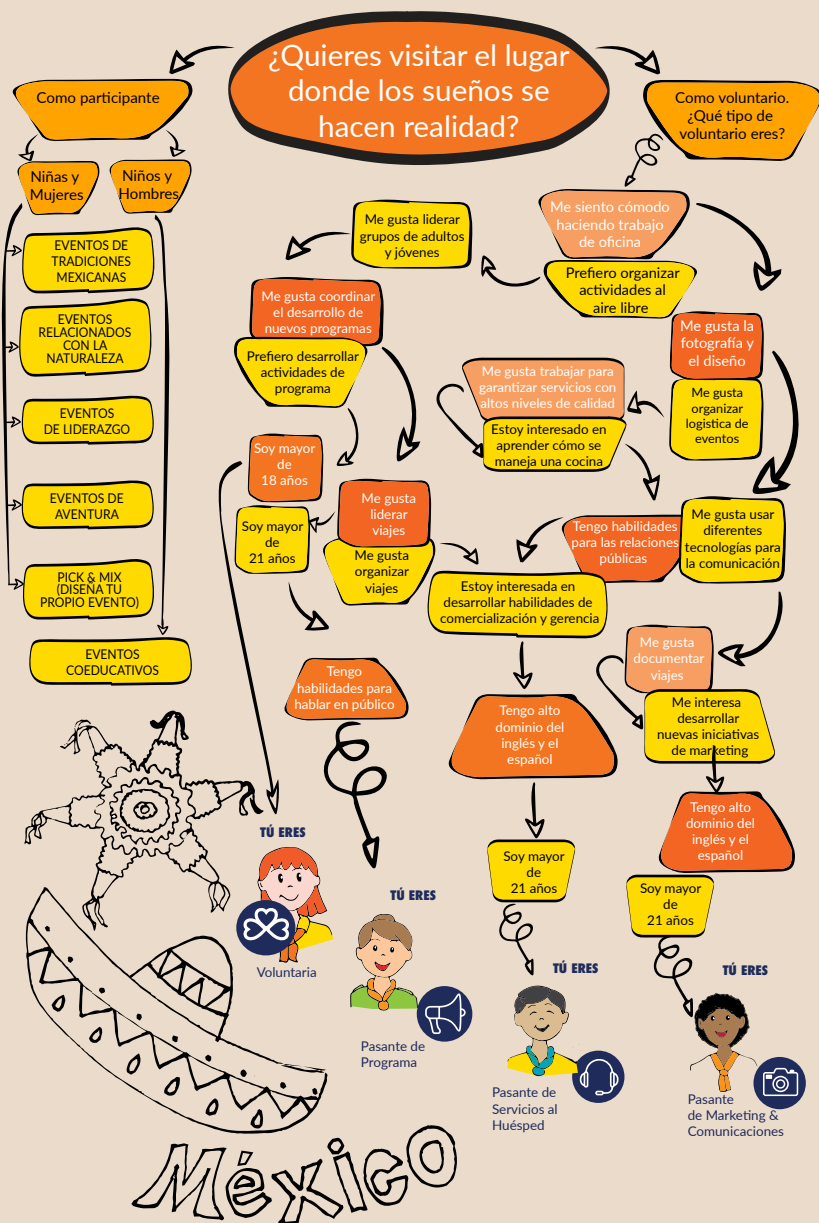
¿Quieres visitar el lugar donde los sueños se hacen realidad?

Como participante

Niñas y Mujeres

Niños y Hombres

EVENTOS DE TRADICIONES MEXICANAS

EVENTOS RELACIONADOS CON LA NATURALEZA

EVENTOS DE LIDERAZGO

EVENTOS DE AVENTURA

PICK & MIX (DISEÑA TU PROPIO EVENTO)

EVENTOS COEDUCATIVOS

Como voluntario. ¿Qué tipo de voluntario eres?

Me siento cómodo haciendo trabajo de oficina

Prefiero organizar actividades al aire libre

Me gusta liderar grupos de adultos y jóvenes

Me gusta coordinar el desarrollo de nuevos programas

Prefiero desarrollar actividades de programa

Soy mayor de 18 años

Soy mayor de 21 años

Me gusta liderar viajes

Me gusta organizar viajes

Tengo habilidades para hablar en público

Me gusta la fotografía y el diseño

Me gusta organizar logística de eventos

Me gusta trabajar para garantizar servicios con altos niveles de calidad

Estoy interesado en aprender cómo se maneja una cocina

Tengo habilidades para las relaciones públicas

Me gusta usar diferentes tecnologías para la comunicación

Estoy interesada en desarrollar habilidades de comercialización y gerencia

Tengo alto dominio del inglés y el español

Soy mayor de 21 años

Me gusta documentar viajes

Me interesa desarrollar nuevas iniciativas de marketing

Tengo alto dominio del inglés y el español

Soy mayor de 21 años

TÚ ERES
Voluntaria

TÚ ERES
Pasante de Programa

TÚ ERES
Pasante de Servicios al Huésped

TÚ ERES
Pasante de Marketing & Comunicaciones

México